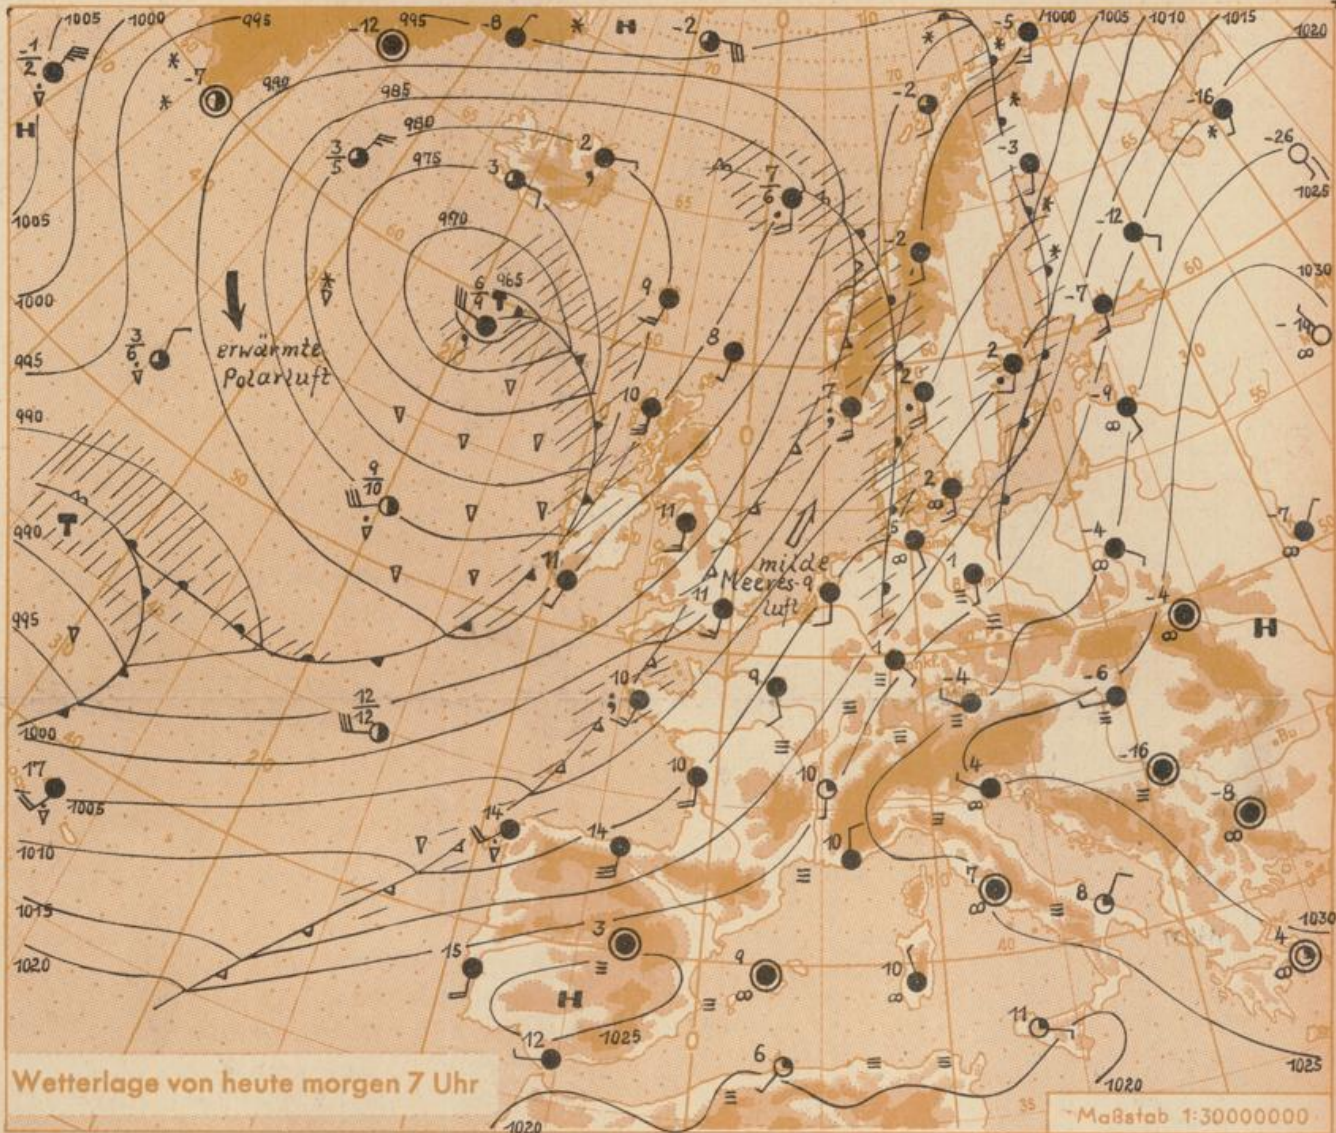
1005
1000
995
-12
995
-8
H
-2
-5
1000
1005
1010
1015
1020
$\frac{-1}{2}$
H
-7
990
985
980
975
970
965
$\frac{3}{5}$
3
2
$\frac{7}{6}$
-2
-3
-16
-26
1025
1005
-12
-2
1030
1000
T
$\frac{6}{9}$
9
-7
995
$\frac{3}{6}$
erwärmte Polarluft
8
2
-19
-9
990
10
7
2
$\frac{9}{10}$
2
11
milde Meeres- luft
9
5
1
-4
-7
990
T
11
11
-4
995
H
1
-4
-6
10
9
$\frac{12}{12}$
1000
-16
17
1005
4
-8
10
10
1010
14
14
10
1015
7
8
3
1030
1020
15
9
10
4
H
1025
12
11
6
Wetterlage von heute morgen 7 Uhr
1020
1025
1020
Maßstab 1:30000000